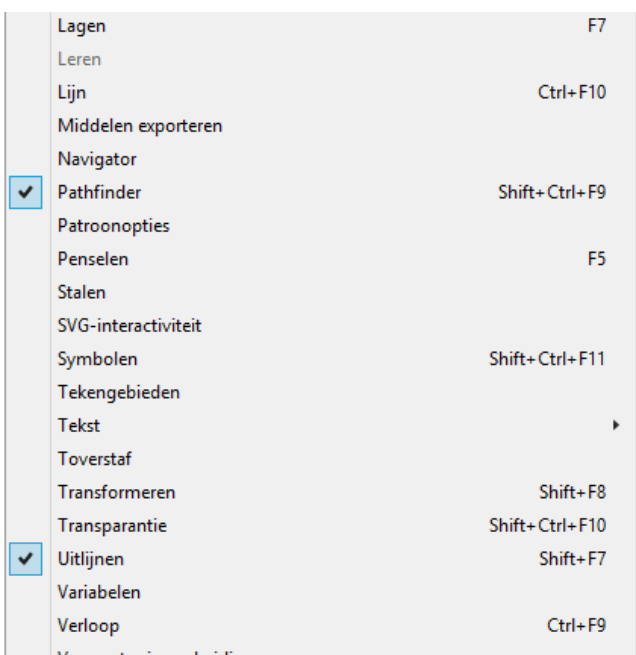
Lagen F7
Leren
Lijn Ctrl+F10
Middelen exporteren
Navigator
Pathfinder Shift+Ctrl+F9
Patroonopties
Penselen F5
Stalen
SVG-interactiviteit
Symbolen Shift+Ctrl+F11
Tekengebieden
Tekst
Toverstaf
Transformeren Shift+F8
Transparantie Shift+Ctrl+F10
Uitlijnen Shift+F7
Variabelen
Verloop Ctrl+F9
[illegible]